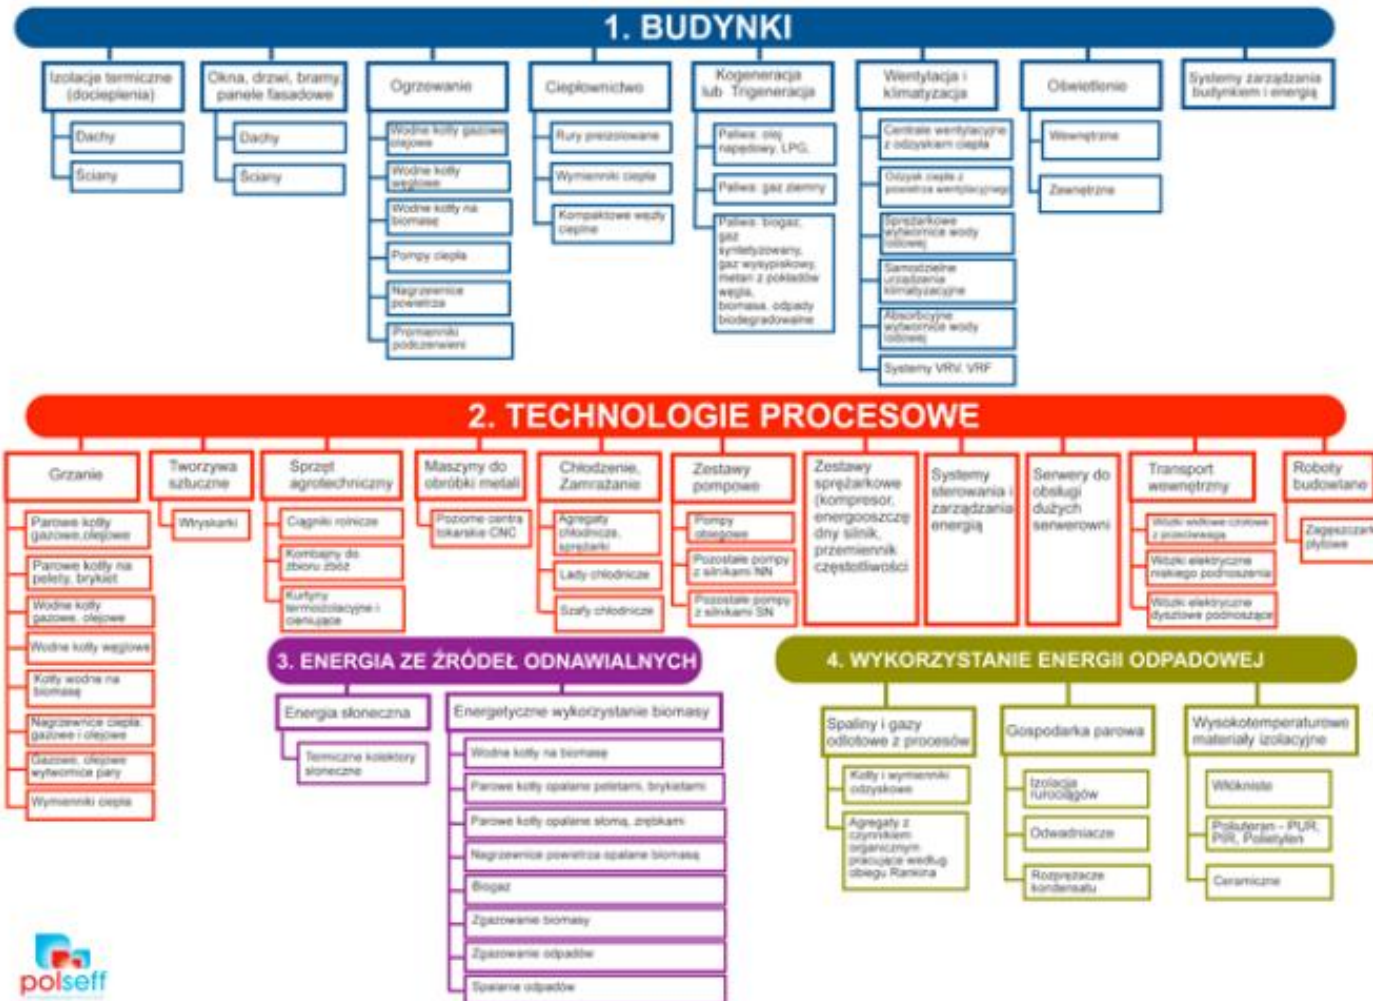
1. BUDYNKI

Izolacje termiczne (docieplenia)
Dachy
Ściany

Okna, drzwi, bramy, panele fasadowe
Dachy
Ściany

Ogrzewanie
Wodne kotły gazowe, olejowe
Wodne kotły węglowe
Wodne kotły na biomasę
Pompy ciepła
Nagrzewnice powietrza
Promienniki podczerwieni

Ciepłownictwo
Rury preizolowane
Wymienniki ciepła
Kompaktowe węzły cieplne

Kogeneracja lub Trigeneracja
Paliwa: olej napędowy, LPG
Paliwa: gaz ziemny
Paliwa: biogaz, gaz syntetyzowany, gaz wysypiskowy, metan z pokładów węgla, biomasa, odpady biodegradowalne

Wentylacja i klimatyzacja
Centrale wentylacyjne z odzyskiem ciepła
Odzysk ciepła z powietrza wentylacyjnego
Sprężarkowe wytwornice wody lodowej
Samodzielne urządzenia klimatyzacyjne
Absorbcyjne wytwornice wody lodowej
Systemy VRV, VRF

Oświetlenie
Wewnętrzne
Zewnętrzne

Systemy zarządzania budynkiem i energią

2. TECHNOLOGIE PROCESOWE

Grzanie
Parowe kotły gazowe, olejowe
Parowe kotły na pelety, brykiet
Wodne kotły gazowe, olejowe
Wodne kotły węglowe
Kotły wodne na biomasę
Nagrzewnice ciepła gazowe i olejowe
Gazowe, olejowe wytwornice pary
Wymienniki ciepła

Tworzywa sztuczne
Wtryskarki

Sprzęt agrotechniczny
Ciągniki rolnicze
Kombajny do zbioru zbóż
Kurtyny termoizolacyjne i cieniujące

Maszyny do obróbki metali
Poziome centra tokarskie CNC

Chłodzenie, Zamrażanie
Agregaty chłodnicze, sprężarki
Lady chłodnicze
Szafy chłodnicze

Zestawy pompowe
Pompy obiegowe
Pozostałe pompy z silnikami NN
Pozostałe pompy z silnikami SN

Zestawy sprężarkowe (kompresor, energooszczędny silnik, przemiennik częstotliwości)

Systemy sterowania i zarządzania energią

Serwery do obsługi dużych serwerowni

Transport wewnętrzny
Wózki widłowe czołowe z przeciwwagą
Wózki elektryczne niskiego podnoszenia
Wózki elektryczne dyszlowe podnoszące

Roboty budowlane
Zagęszczarki płytowe

3. ENERGIA ZE ŹRÓDEŁ ODNAWIALNYCH

Energia słoneczna
Termiczne kolektory słoneczne

Energetyczne wykorzystanie biomasy
Wodne kotły na biomasę
Parowe kotły opalane peletami, brykietami
Parowe kotły opalane słomą, zrębkami
Nagrzewnice powietrza opalane biomasą
Biogaz
Zgazowanie biomasy
Zgazowanie odpadów
Spalanie odpadów

4. WYKORZYSTANIE ENERGII ODPADOWEJ

Spaliny i gazy odlotowe z procesów
Kotły i wymienniki odzyskowe
Agregaty z czynnikiem organicznym pracujące według obiegu Rankina

Gospodarka parowa
Izolacja rurociągów
Odwadniacze
Rozprężacze kondensatu

Wysokotemperaturowe materiały izolacyjne
Włókniste
Poliuretan - PUR, PIR, Polietylen
Ceramiczne

polseff